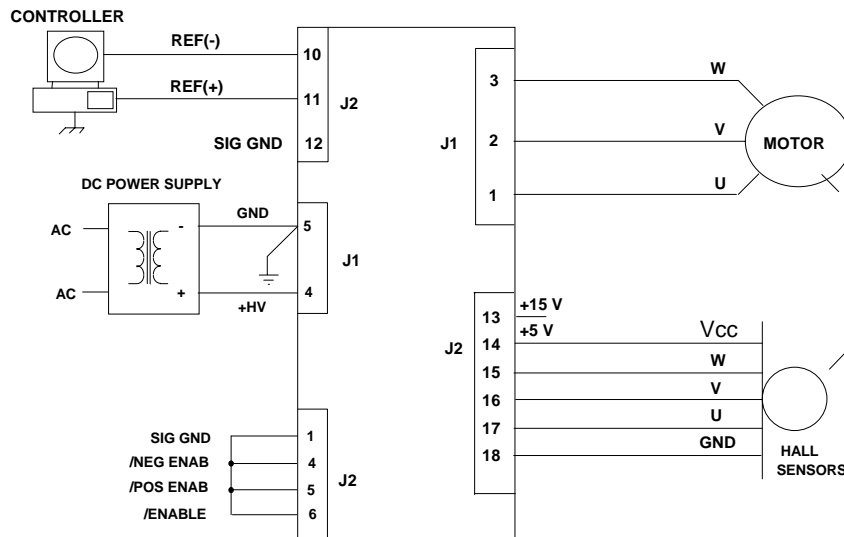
CONTROLLER

REF(-)
10
REF(+)
11
J2
SIG GND
12

DC POWER SUPPLY
GND
5
AC
-
J1
AC
+
4
+HV

SIG GND
1
/NEG ENAB
4
/POS ENAB
5
J2
/ENABLE
6

3
W
J1
2
V
MOTOR
1
U

13
+15 V
+5 V
J2
14
Vcc
15
W
16
V
17
U
GND
18
HALL SENSORS